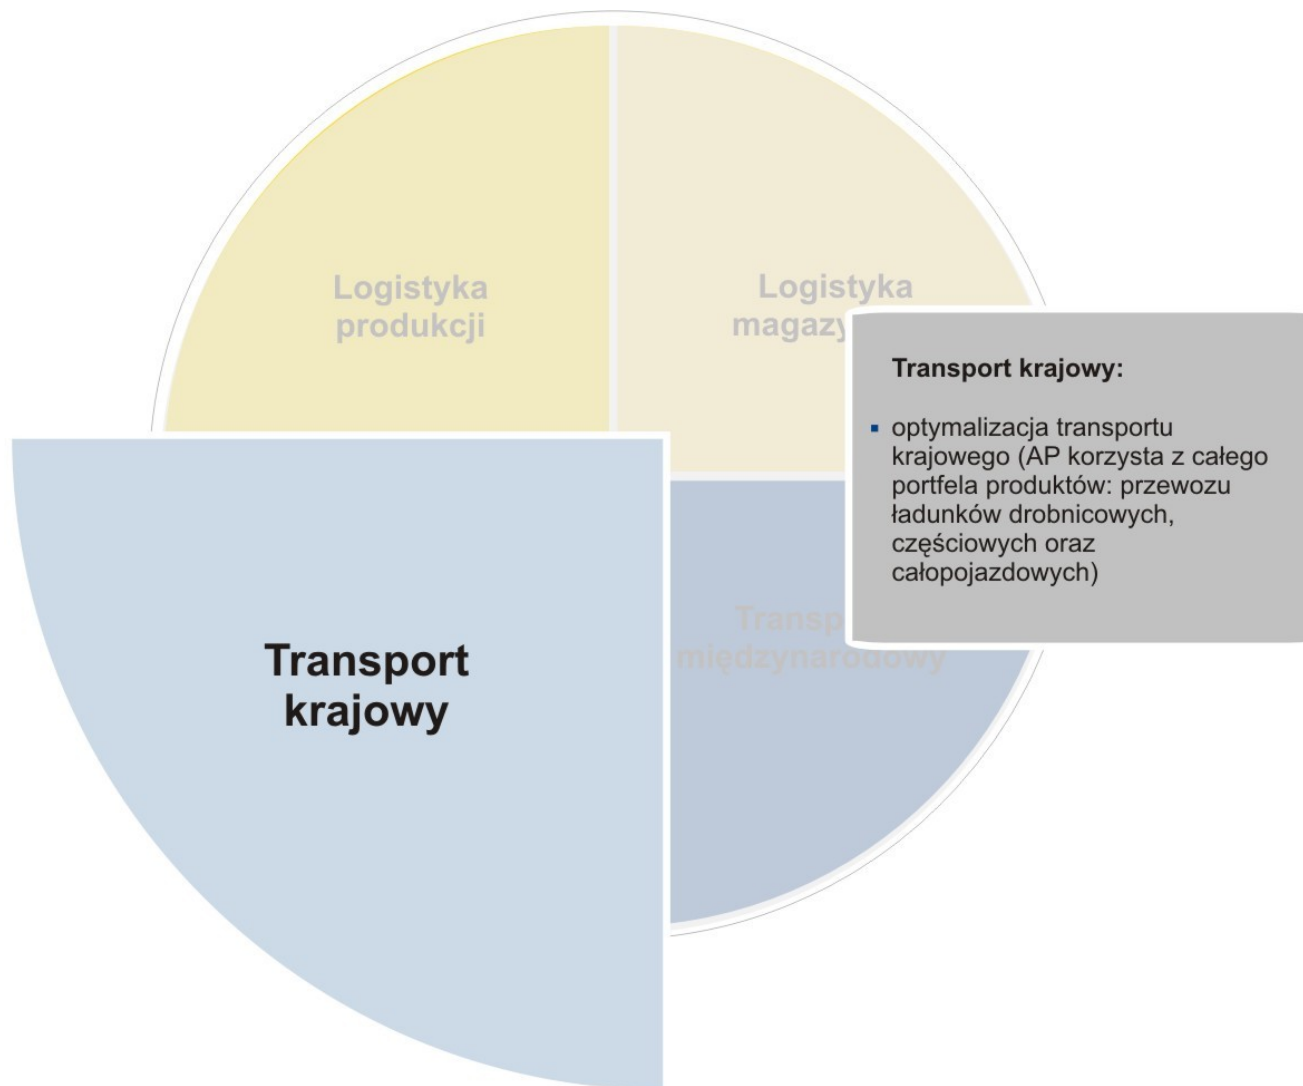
Logistyka produkcji

Logistyka magazy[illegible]

Transport krajowy:

▪ optymalizacja transportu krajowego (AP korzysta z całego portfela produktów: przewozu ładunków drobnicowych, częściowych oraz całopojazdowych)

Transport krajowy

Transp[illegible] międzynarodowy